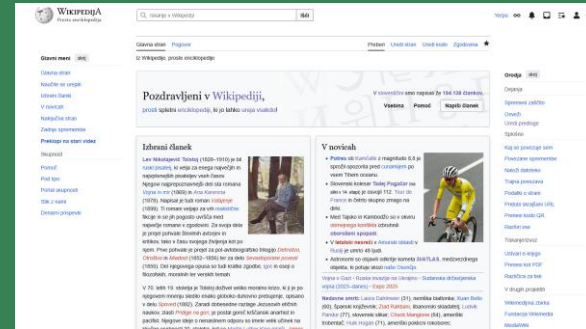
WIKIPEDIJA
Prosta enciklopedija

Iskanje v Wikipediji
Išči

Glavni meni skrij
Glavna stran
Novičke se urejali
Izbrani članki
V novicah
Naključna stran
Zadnje spremembe
Prelistaj na stran videz

Skupnost
Pomoč
Pod lipo
Portal skupnosti
Stik z nami
Dnevni dejavnost

Glavna stran Pogovor
Preberi Uredi stran Uredi kodo Zgodovina
Iz Wikipedije, proste enciklopedije

Pozdravljeni v Wikipediji,
prosti spletni enciklopediji, ki jo lahko ureja vsakdo!

V slovenščini sem napisal 184.128 člankov.
Vsebina Pomoč Napiši članek

Izbrani članek
Lev Nikolajevič Tolstoj (1828–1910) je bil ruski pisatelj, ki velja za enega največjih in najvplivnejših pisateljev vseh časov. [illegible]

V novicah
Potres na Kamčatki z magnitudo 8,8 je sprožil opozorila pred cunamijem po vsem Tihem oceanu.
Slovenski kolesar Tadej Pogačar na sliki z 4. zmagi je osvojil 112. Tour de France in četrto skupno zmago na dirki.
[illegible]

Orodja skrij
Dejanja
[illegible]